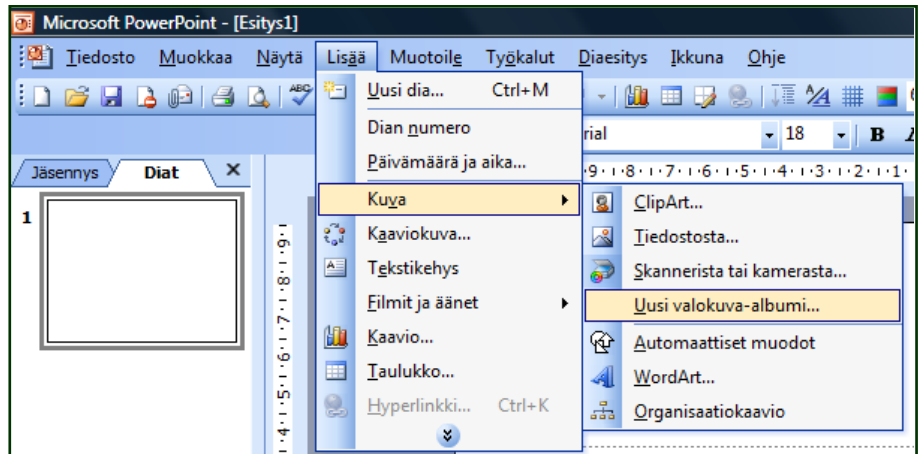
Microsoft PowerPoint - [Esitys1]

Tiedosto Muokkaa Näytä Lisää Muotoile Työkalut Diaesitys Ikkuna Ohje

rial 18 B

Jäsennys Diat ×

1

Uusi dia... Ctrl+M
Dian numero
Päivämäärä ja aika...
Kuva
Kaaviokuva...
Tekstikehys
Filmit ja äänet
Kaavio...
Taulukko...
Hyperlinkki... Ctrl+K

ClipArt...
Tiedostosta...
Skannerista tai kamerasta...
Uusi valokuva-albumi...
Automaattiset muodot
WordArt...
Organisaatiokaavio

·9·1·8·1·7·1·6·1·5·1·4·1·3·1·2·1·1·

6·1·8·1·7·1·6·1·5·1·4·1